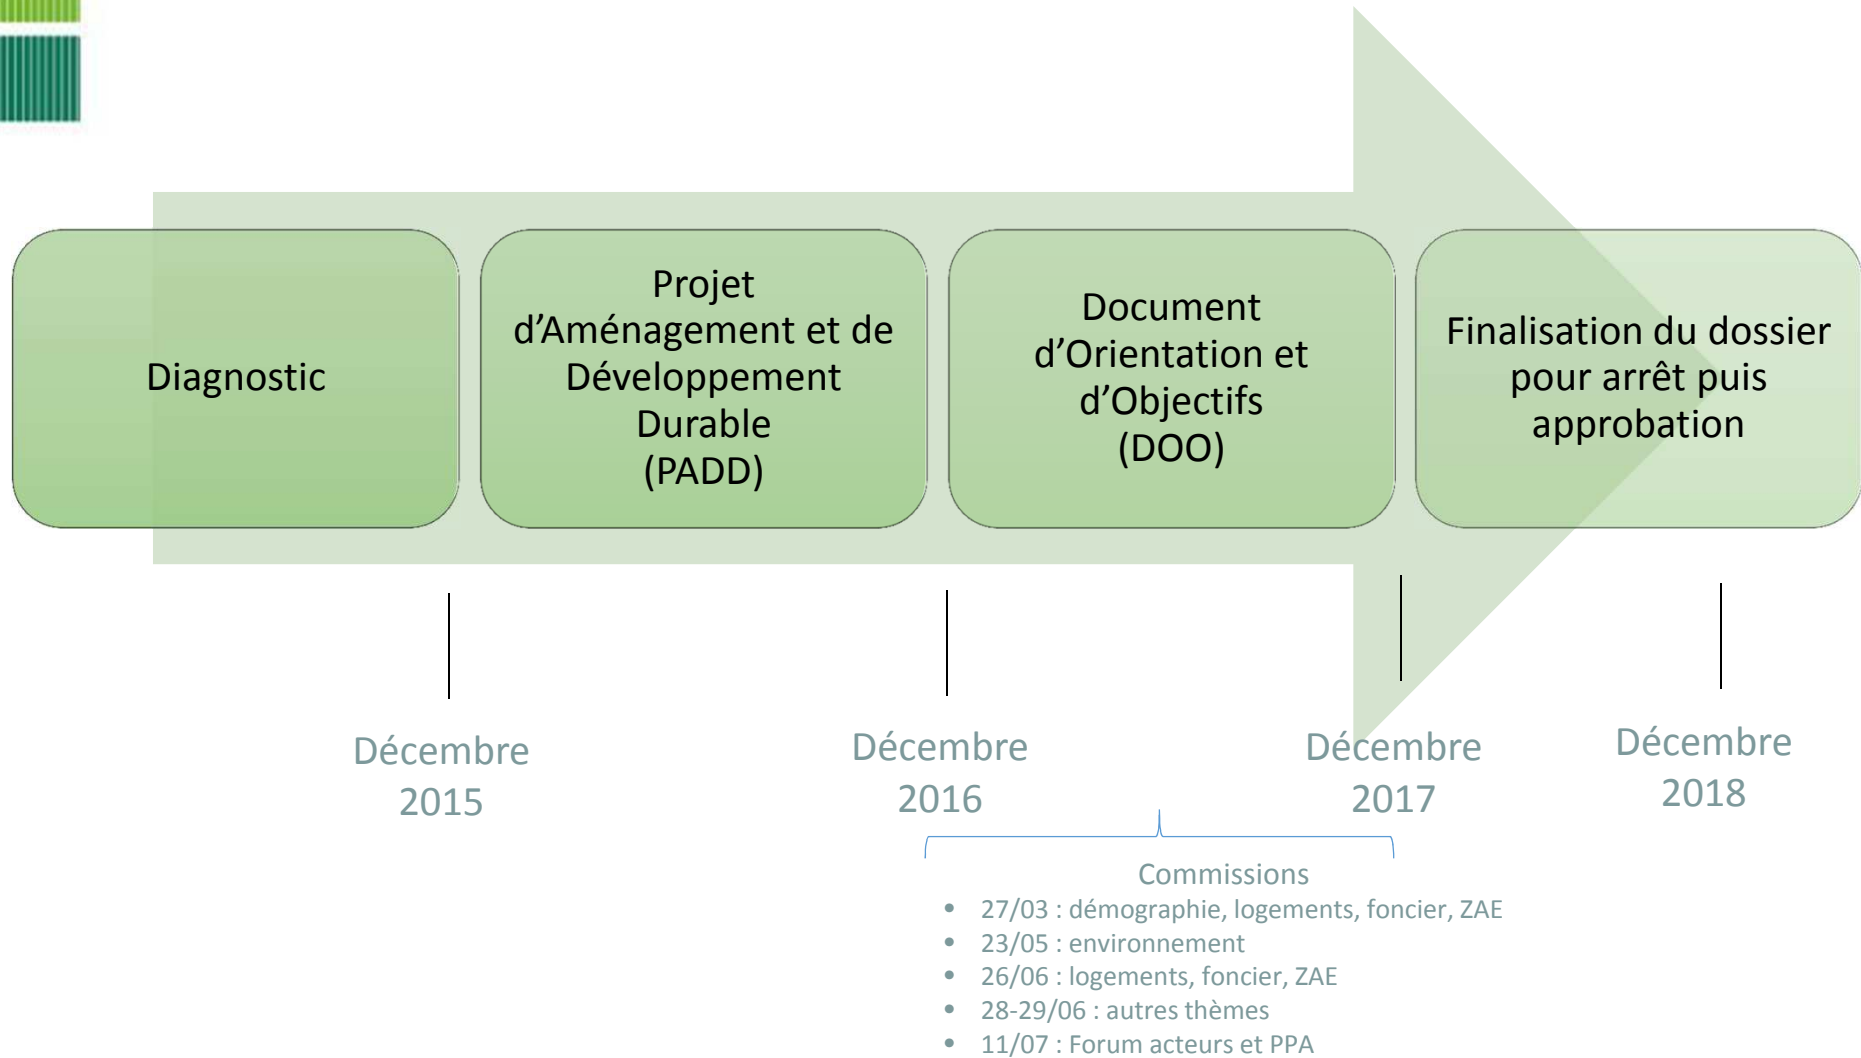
Diagnostic

Projet d'Aménagement et de Développement Durable (PADD)

Document d'Orientation et d'Objectifs (DOO)

Finalisation du dossier pour arrêt puis approbation

Décembre 2015

Décembre 2016

Décembre 2017

Décembre 2018

Commissions
- 27/03 : démographie, logements, foncier, ZAE
- 23/05 : environnement
- 26/06 : logements, foncier, ZAE
- 28-29/06 : autres thèmes
- 11/07 : Forum acteurs et PPA